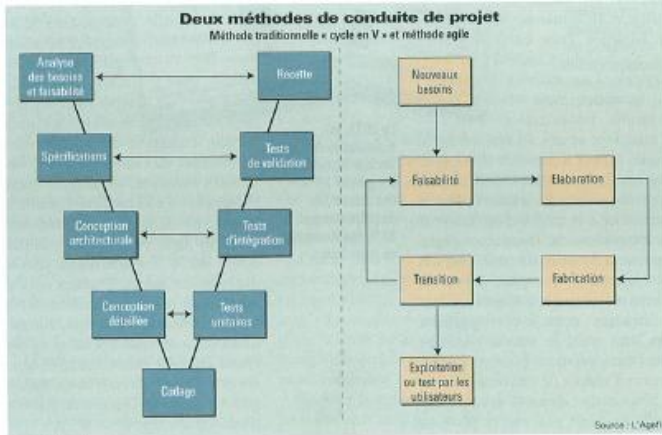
Deux méthodes de conduite de projet
Méthode traditionnelle « cycle en V » et méthode agile

Analyse des besoins et faisabilité

Recette

Spécifications

Tests de validation

Conception architecturale

Tests d'intégration

Conception détaillée

Tests unitaires

Codage

Nouveaux besoins

Faisabilité

Elaboration

Transition

Fabrication

Exploitation ou test par les utilisateurs

Source : L'Agefi